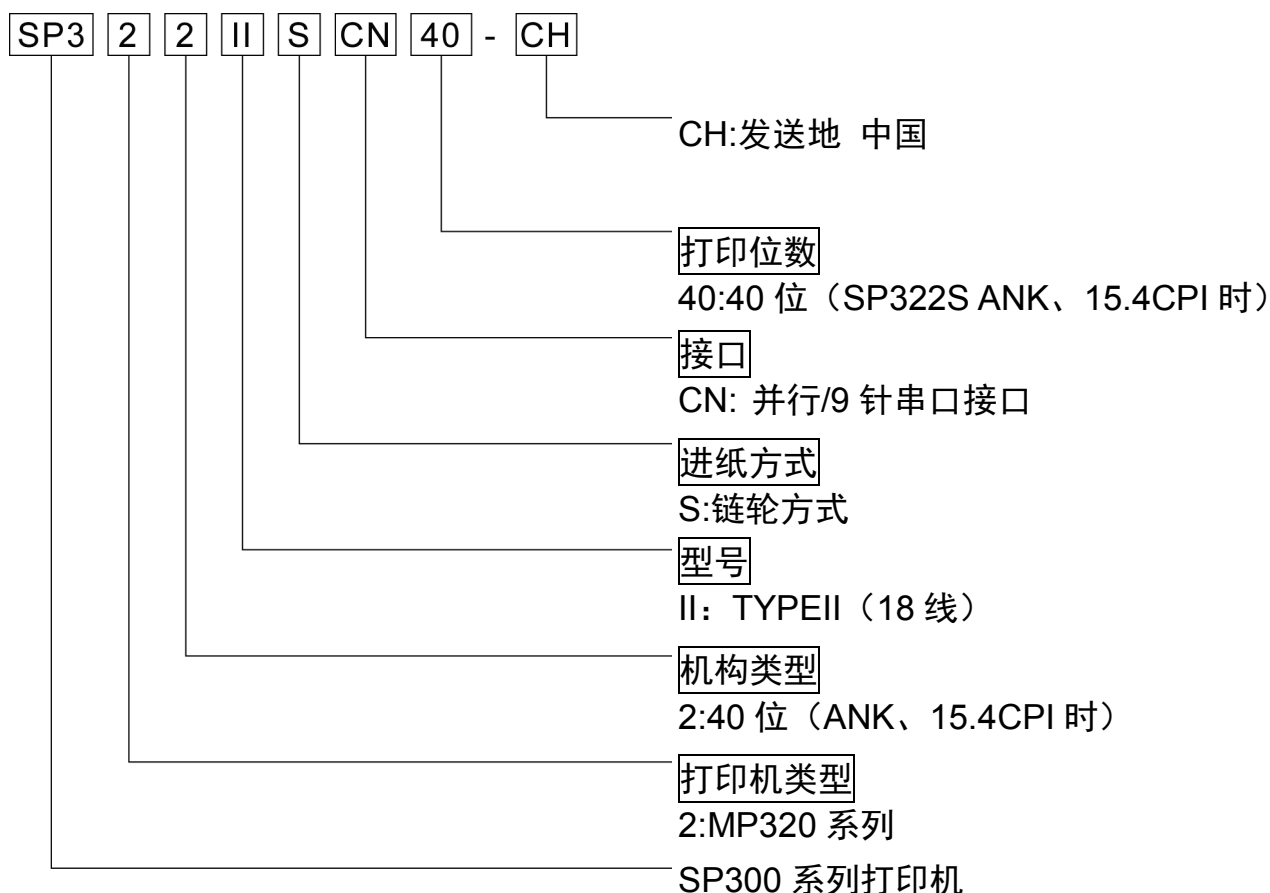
SP3 2 2 II S CN 40 - CH

CH:发送地 中国

打印位数
40:40 位（SP322S ANK、15.4CPI 时）

接口
CN: 并行/9 针串口接口

进纸方式
S:链轮方式

型号
II：TYPEII（18 线）

机构类型
2:40 位（ANK、15.4CPI 时）

打印机类型
2:MP320 系列

SP300 系列打印机